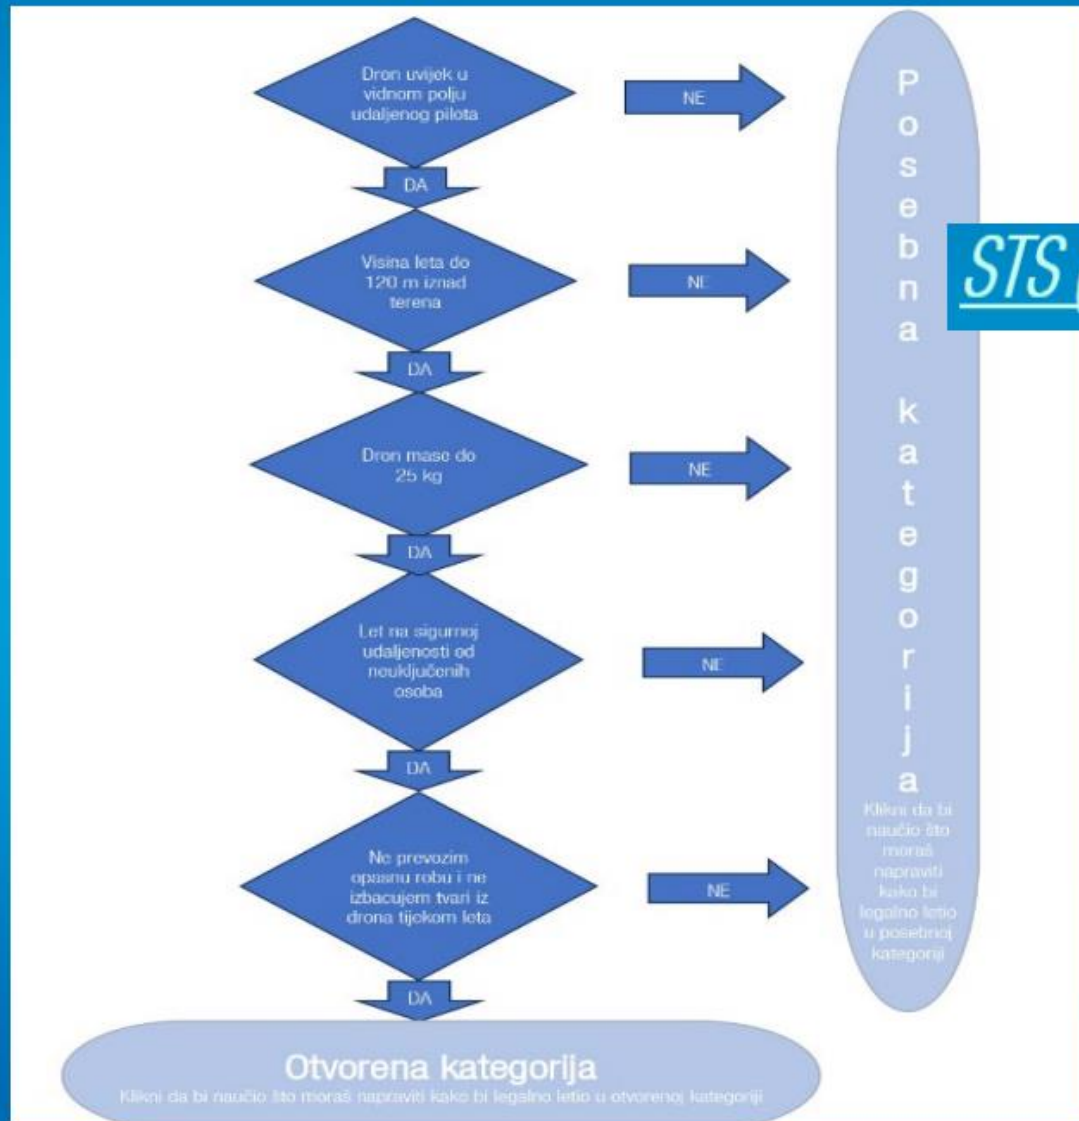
Dron uvijek u vidnom polju udaljenog pilota

NE

DA

Visina leta do 120 m iznad terena

NE

DA

Dron mase do 25 kg

NE

DA

Let na sigurnoj udaljenosti od neuključenih osoba

NE

DA

Ne prevozim opasnu robu i ne izbacujem tvari iz drona tijekom leta

NE

DA

Posebna kategorija

Klikni da bi naučio što moraš napraviti kako bi legalno letio u posebnoj kategoriji

STS

Otvorena kategorija

Klikni da bi naučio što moraš napraviti kako bi legalno letio u otvorenoj kategoriji